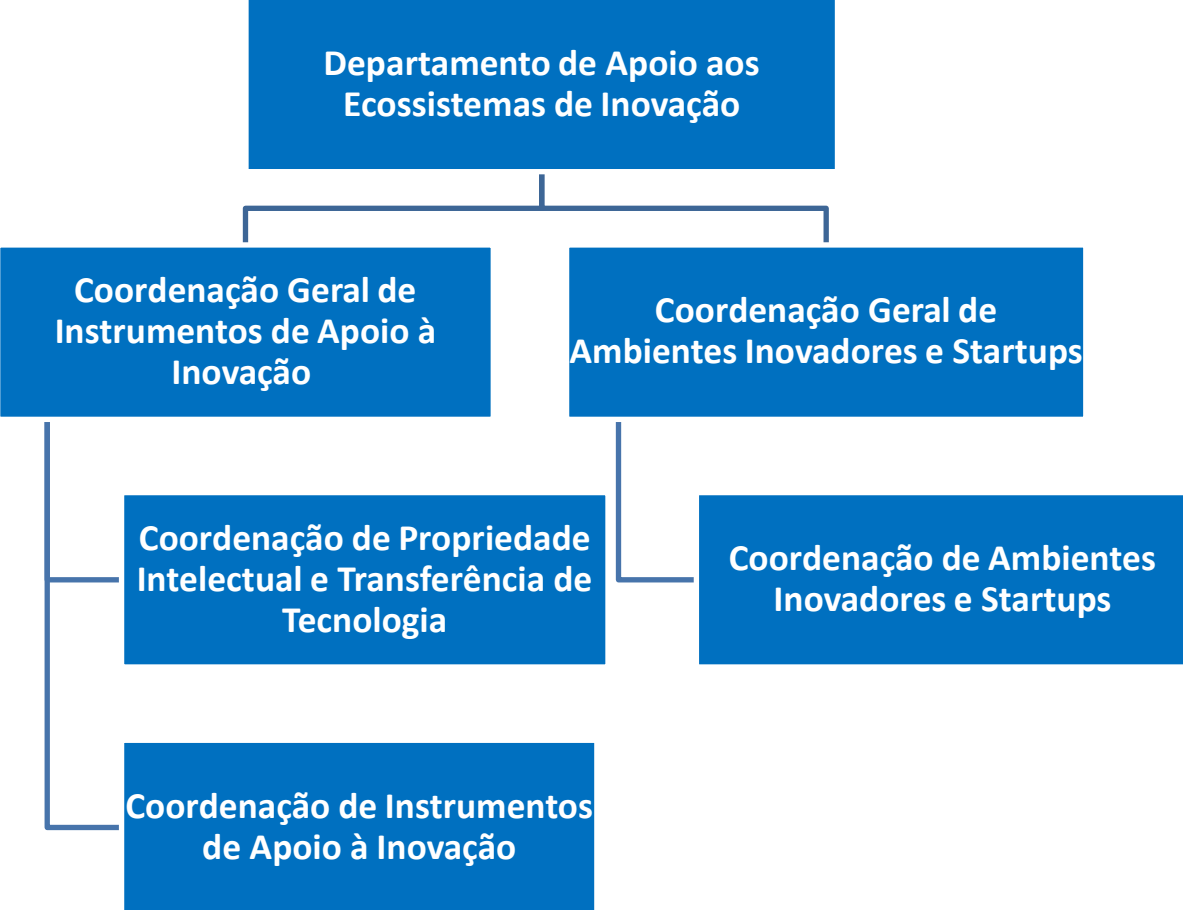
Departamento de Apoio aos Ecossistemas de Inovação

Coordenação Geral de Instrumentos de Apoio à Inovação

Coordenação Geral de Ambientes Inovadores e Startups

Coordenação de Propriedade Intelectual e Transferência de Tecnologia

Coordenação de Ambientes Inovadores e Startups

Coordenação de Instrumentos de Apoio à Inovação